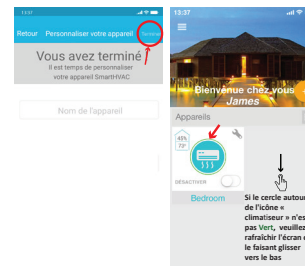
13:37

Retour Personnaliser votre appareil Terminé

Vous avez terminé
Il est temps de personnaliser votre appareil SmartHVAC

Nom de l'appareil

13:37

Bienvenue chez vous
James

Appareils

65%
79F

DÉSACTIVER

Bedroom

Si le cercle autour de l'icône « climatiseur » n'est pas Vert, veuillez rafraîchir l'écran en le faisant glisser vers le bas